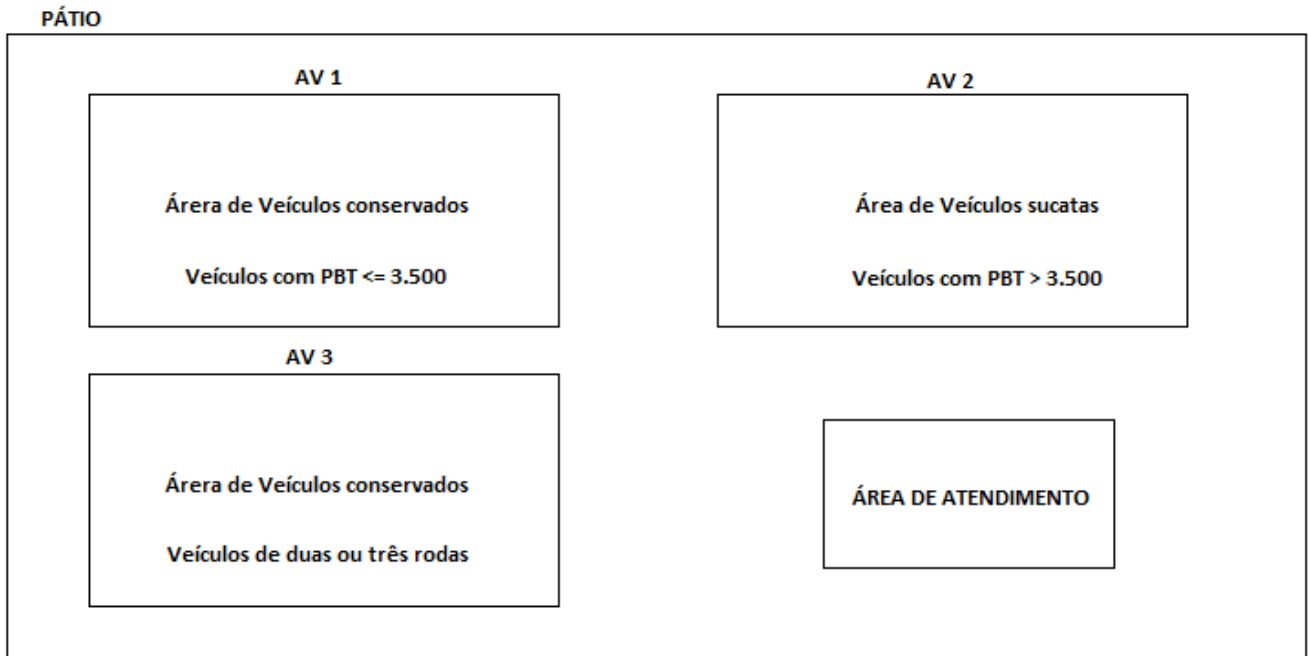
PÁTIO

AV 1

Árera de Veículos conservados

Veículos com PBT <= 3.500

AV 2

Área de Veículos sucatas

Veículos com PBT > 3.500

AV 3

Árera de Veículos conservados

Veículos de duas ou três rodas

ÁREA DE ATENDIMENTO